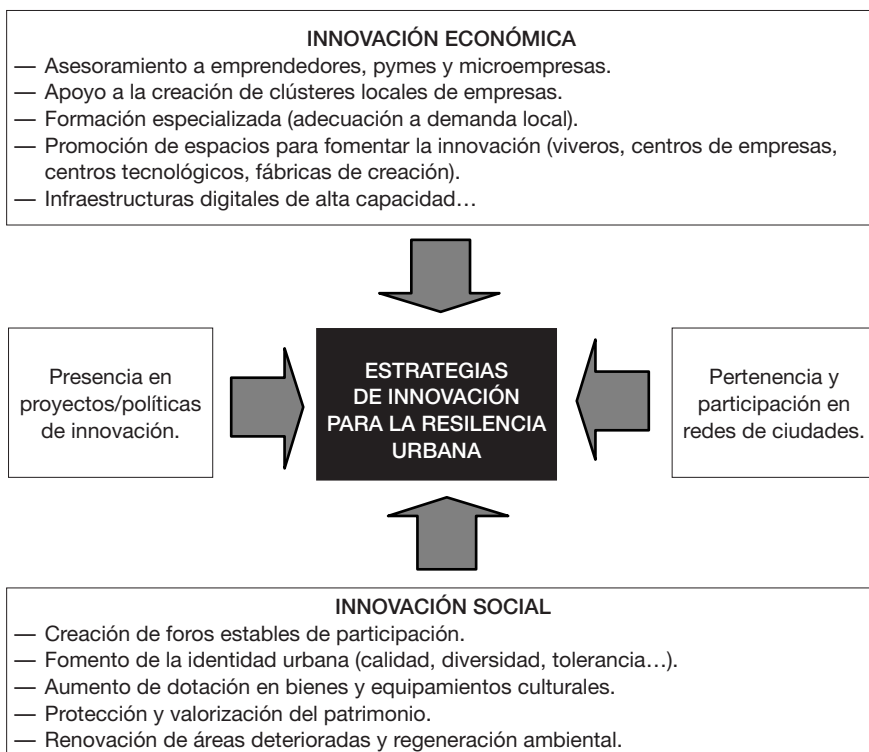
INNOVACIÓN ECONÓMICA
— Asesoramiento a emprendedores, pymes y microempresas.
— Apoyo a la creación de clústeres locales de empresas.
— Formación especializada (adecuación a demanda local).
— Promoción de espacios para fomentar la innovación (viveros, centros de empresas, centros tecnológicos, fábricas de creación).
— Infraestructuras digitales de alta capacidad…

Presencia en proyectos/políticas de innovación.

ESTRATEGIAS DE INNOVACIÓN PARA LA RESILENCIA URBANA

Pertenencia y participación en redes de ciudades.

INNOVACIÓN SOCIAL
— Creación de foros estables de participación.
— Fomento de la identidad urbana (calidad, diversidad, tolerancia…).
— Aumento de dotación en bienes y equipamientos culturales.
— Protección y valorización del patrimonio.
— Renovación de áreas deterioradas y regeneración ambiental.